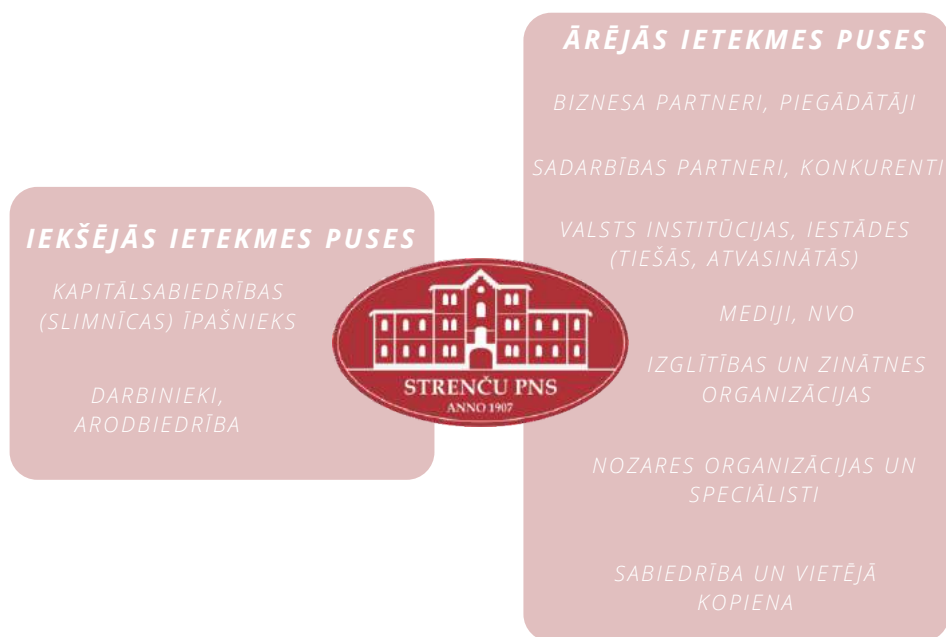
IEKŠĒJĀS IETEKMES PUSES

KAPITĀLSABIEDRĪBAS (SLIMNĪCAS) ĪPAŠNIEKS

DARBINIEKI, ARODBIEDRĪBA

STRENČU PNS
ANNO 1907

ĀRĒJĀS IETEKMES PUSES

BIZNESA PARTNERI, PIEGĀDĀTĀJI

SADARBĪBAS PARTNERI, KONKURENTI

VALSTS INSTITŪCIJAS, IESTĀDES (TIEŠĀS, ATVASINĀTĀS)

MEDIJI, NVO

IZGLĪTĪBAS UN ZINĀTNES ORGANIZĀCIJAS

NOZARES ORGANIZĀCIJAS UN SPECIĀLISTI

SABIEDRĪBA UN VIETĒJĀ KOPIENA